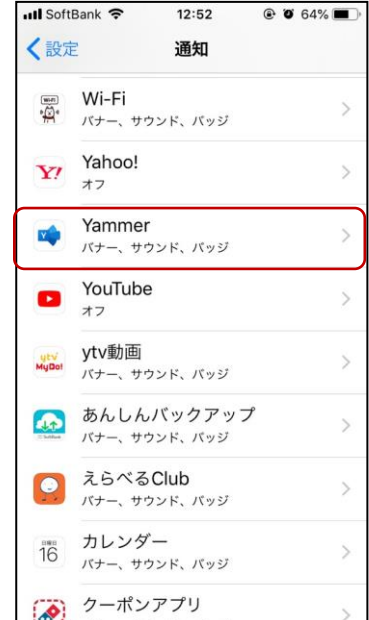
SoftBank 12:52 64%

設定 通知

Wi-Fi
バナー、サウンド、バッジ

Y!
Yahoo!
オフ

Yammer
バナー、サウンド、バッジ

YouTube
オフ

ytv MyDo!
ytv動画
バナー、サウンド、バッジ

あんしんバックアップ
バナー、サウンド、バッジ

えらべるClub
バナー、サウンド、バッジ

16
カレンダー
バナー、サウンド、バッジ

クーポンアプリ